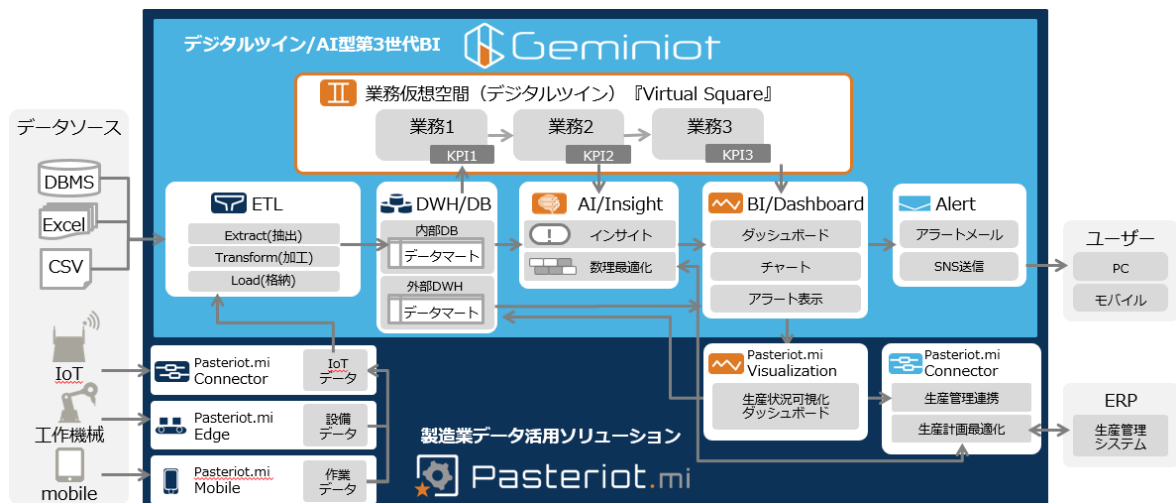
データソース

DBMS

Excel

CSV

IoT

工作機械

mobile

デジタルツイン/AI型第3世代BI

Geminiot

業務仮想空間（デジタルツイン）『Virtual Square』

業務1

KPI1

業務2

KPI2

業務3

KPI3

ETL

Extract(抽出)

Transform(加工)

Load(格納)

DWH/DB

内部DB

データマート

外部DWH

データマート

AI/Insight

インサイト

数理最適化

BI/Dashboard

ダッシュボード

チャート

アラート表示

Alert

アラートメール

SNS送信

ユーザー

PC

モバイル

Pasteriot.mi Connector

IoT データ

Pasteriot.mi Edge

設備 データ

Pasteriot.mi Mobile

作業 データ

製造業データ活用ソリューション

Pasteriot.mi

Pasteriot.mi Visualization

生産状況可視化 ダッシュボード

Pasteriot.mi Connector

生産管理連携

生産計画最適化

ERP

生産管理 システム